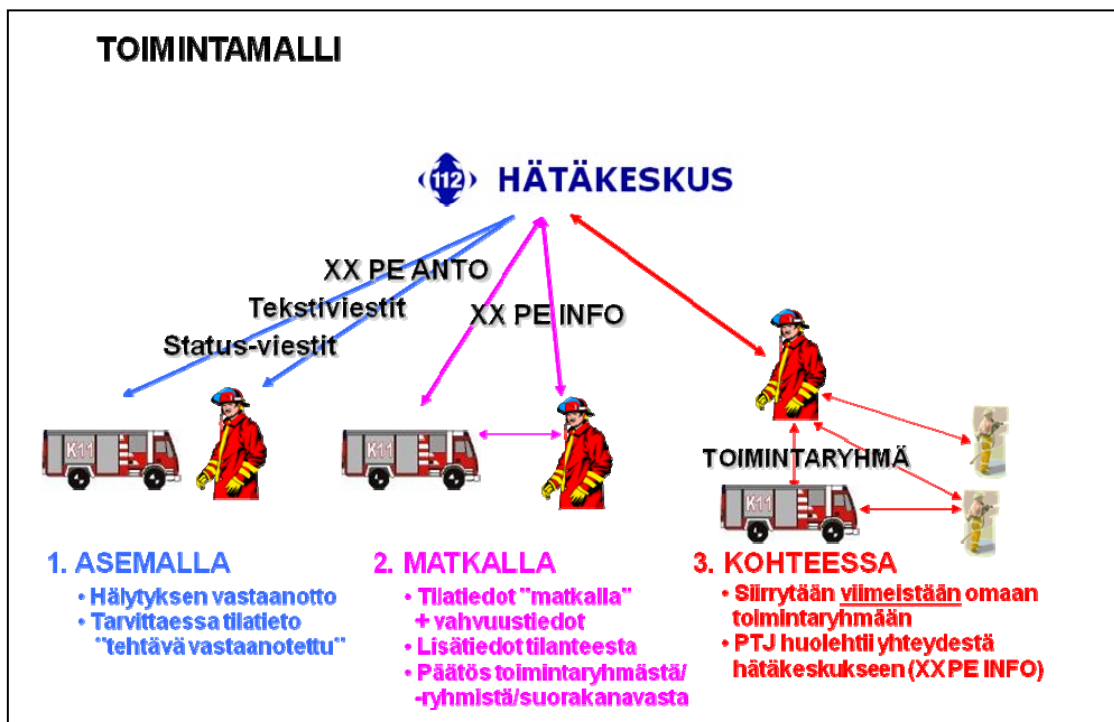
TOIMINTAMALLI

112 HÄTÄKESKUS

XX PE ANTO
Tekstiviestit
Status-viestit

XX PE INFO

K11

K11

TOIMINTARYHMÄ

K11

1. ASEMALLA
• Hälytyksen vastaanotto
• Tarvittaessa tilatieto "tehtävä vastaanotettu"

2. MATKALLA
• Tilatiedot "matkalla" + vahvuustiedot
• Lisätiedot tilanteesta
• Päätös toimintaryhmästä/ -ryhmistä/suorakanavasta

3. KOHTEESSA
• Siirrytään viimeistään omaan toimintaryhmään
• PTJ huolehtii yhteydestä hätäkeskukseen (XX PE INFO)